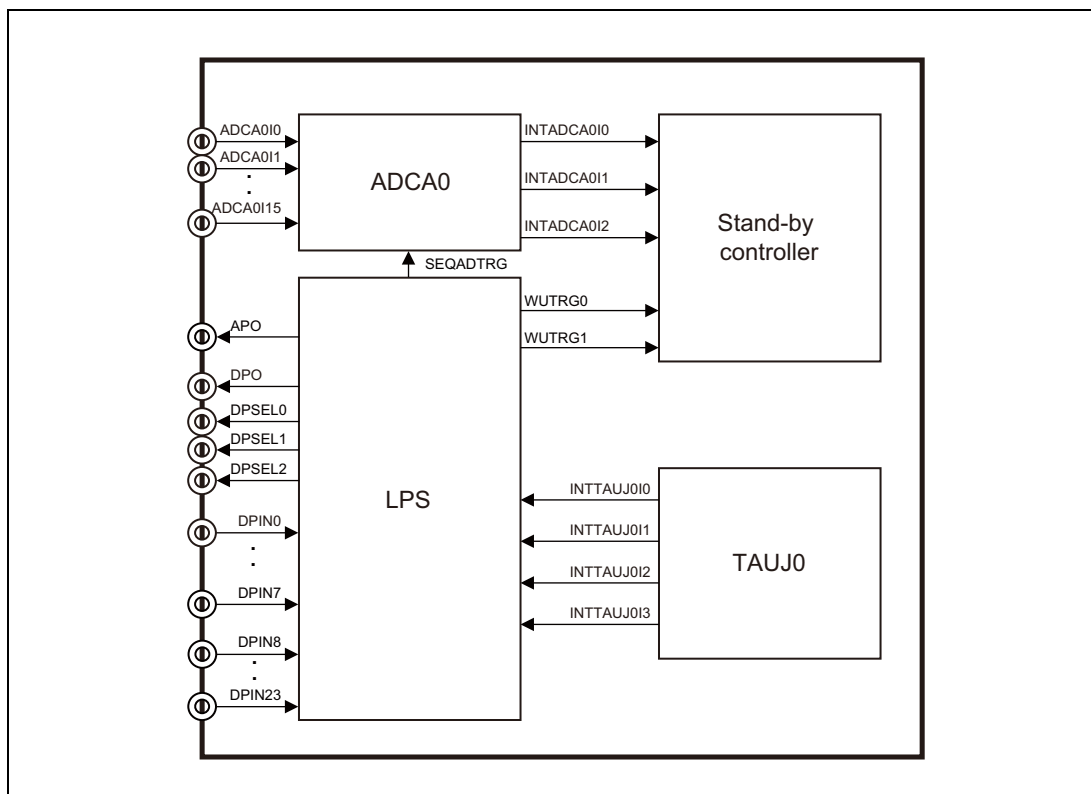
ADCA0I0
ADCA0I1
.
.
ADCA0I15
ADCA0
INTADCA0I0
INTADCA0I1
INTADCA0I2
Stand-by controller
SEQADTRG
APO
DPO
DPSEL0
DPSEL1
DPSEL2
DPIN0
.
.
DPIN7
DPIN8
.
.
DPIN23
LPS
WUTRG0
WUTRG1
INTTAUJ0I0
INTTAUJ0I1
INTTAUJ0I2
INTTAUJ0I3
TAUJ0